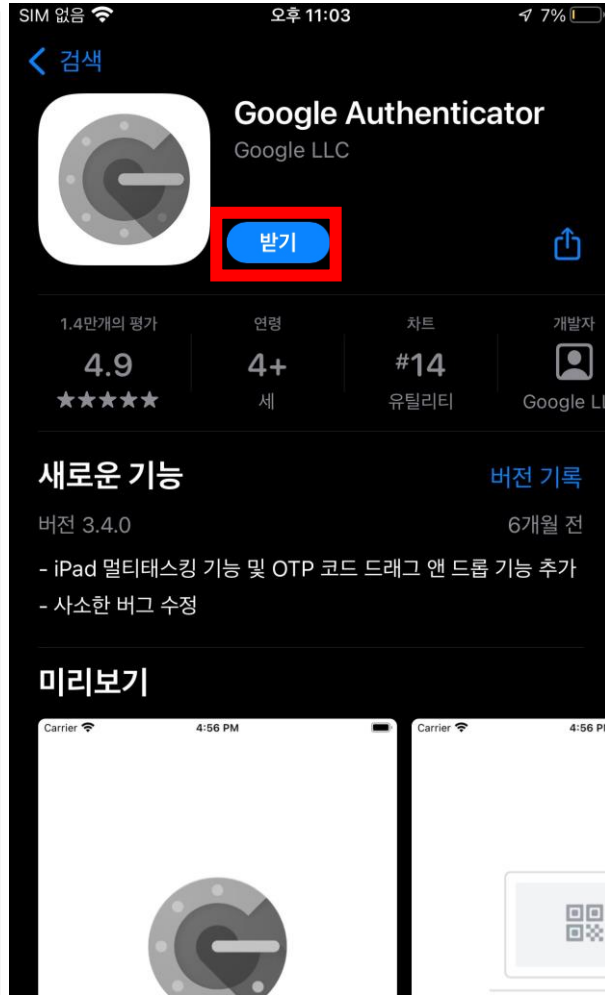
SIM 없음 오후 11:03 7%

검색

Google Authenticator
Google LLC

받기

| 1.4만개의 평가 | 연령 | 차트 | 개발자 |
|---|---|---|---|
| 4.9 | 4+ | #14 | |
| ★★★★★ | 세 | 유틸리티 | Google LL |

새로운 기능

버전 기록

버전 3.4.0

6개월 전

- iPad 멀티태스킹 기능 및 OTP 코드 드래그 앤 드롭 기능 추가
- 사소한 버그 수정

미리보기

Carrier 4:56 PM

Carrier 4:56 PI